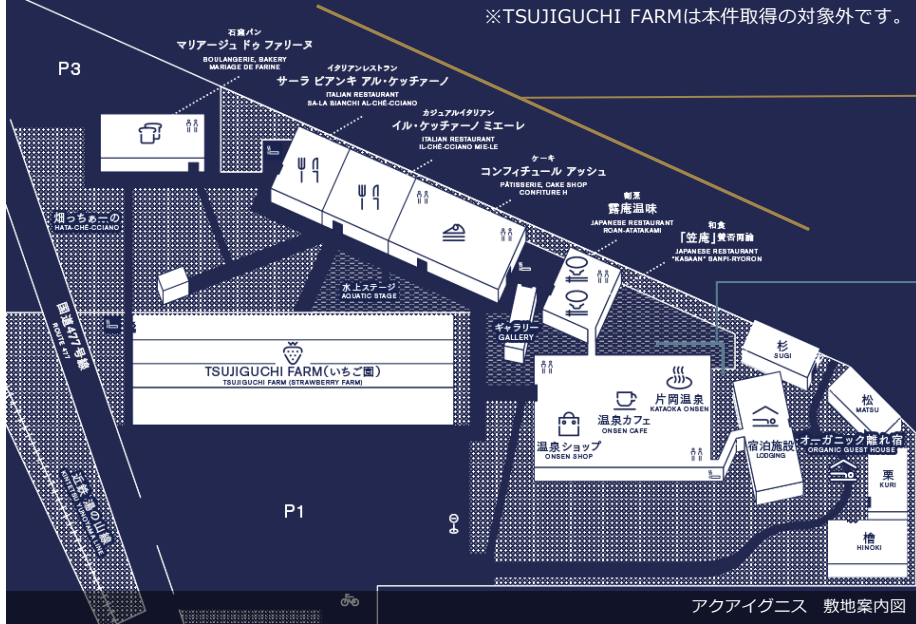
※TSUJIGUCHI FARMは本件取得の対象外です。

P3

石窯パン
マリアージュ ドゥ ファリーヌ
BOULANGERIE, BAKERY
MARIAGE DE FARINE

イタリアンレストラン
サーラ ビアンキ アル・ケッチァーノ
ITALIAN RESTAURANT
SA-LA BIANCHI AL-CHÉ-CCIANO

カジュアルイタリアン
イル・ケッチァーノ ミエーレ
ITALIAN RESTAURANT
IL-CHÉ-CCIANO MIE-LE

ケーキ
コンフィチュール アッシュ
PÂTISSERIE, CAKE SHOP
CONFITURE H

和食
露庵温味
JAPANESE RESTAURANT
ROAN-ATATAKAMI

和食
「笠庵」賛否両論
JAPANESE RESTAURANT
"KASAAN" SANPI-RYORON

畑っちぇーの
HATA-CHÉ-CCIANO

国道477号線
ROUTE 477

水上ステージ
AQUATIC STAGE

ギャラリー
GALLERY

TSUJIGUCHI FARM(いちご園)
TSUJIGUCHI FARM (STRAWBERRY FARM)

片岡温泉
KATAOKA ONSEN

温泉カフェ
ONSEN CAFE

温泉ショップ
ONSEN SHOP

杉
SUGI

松
MATSU

宿泊施設
LODGING

オーガニック離れ宿
ORGANIC GUEST HOUSE

栗
KURI

檜
HINOKI

P1

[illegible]

アクアイグニス　敷地案内図